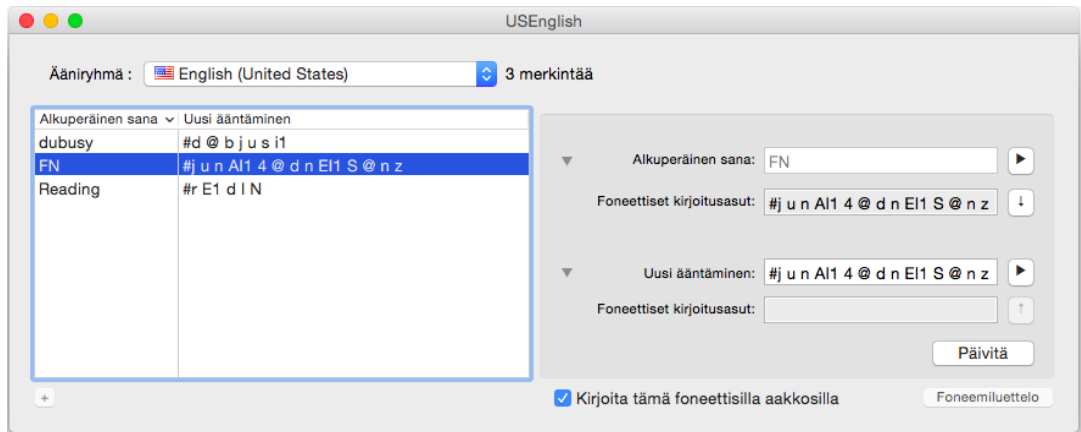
USEnglish

Ääniryhmä : English (United States) 3 merkintää

| Alkuperäinen sana | Uusi ääntäminen |
|---|---|
| dubusy | #d @ b j u s i1 |
| FN | #j u n AI1 4 @ d n EI1 S @ n z |
| Reading | #r E1 d I N |

+

Alkuperäinen sana: FN

Foneettiset kirjoitusasut: #j u n AI1 4 @ d n EI1 S @ n z

Uusi ääntäminen: #j u n AI1 4 @ d n EI1 S @ n z

Foneettiset kirjoitusasut:

Päivitä

Kirjoita tämä foneettisilla aakkosilla

Foneemiluettelo